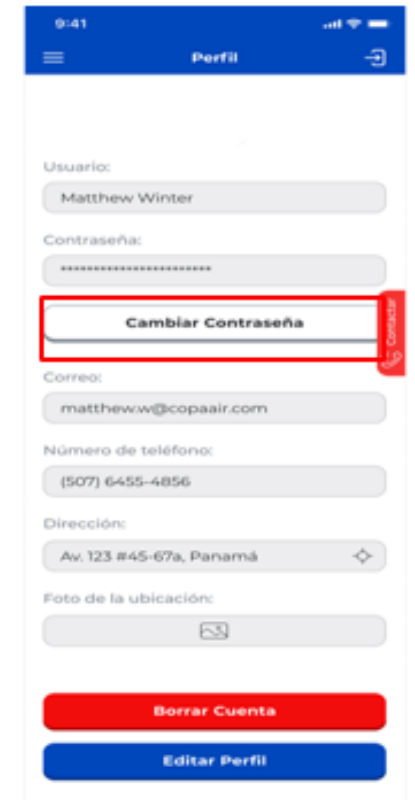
9:41

Perfil

Usuario:

Matthew Winter

Contraseña:

••••••••••••••••••••••••

Cambiar Contraseña

Contactar

Correo:

matthew.w@copaair.com

Número de teléfono:

(507) 6455-4856

Dirección:

Av. 123 #45-67a, Panamá

Foto de la ubicación:

Borrar Cuenta

Editar Perfil